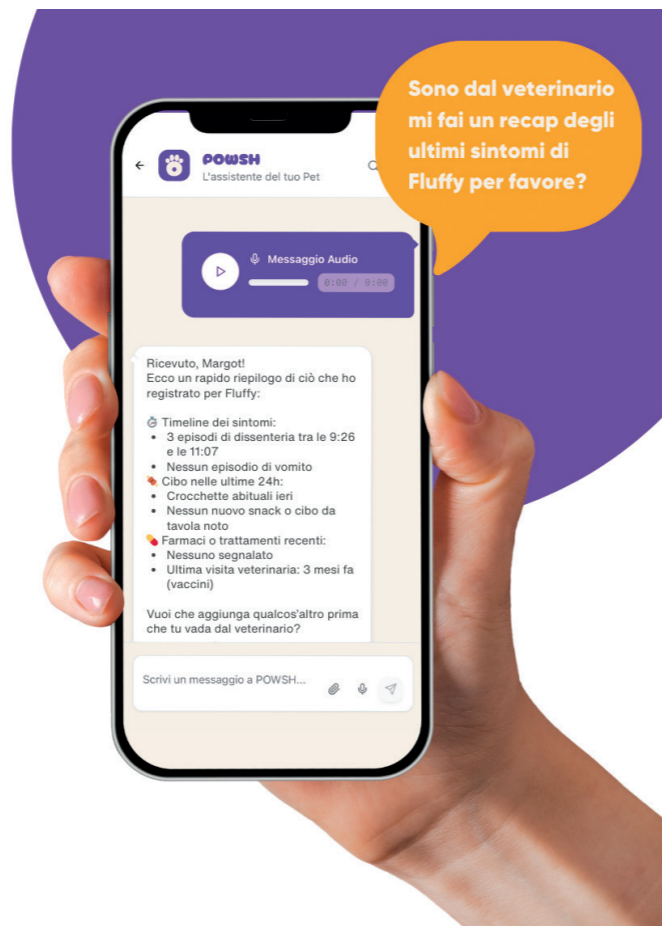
Sono dal veterinario mi fai un recap degli ultimi sintomi di Fluffy per favore?

POWSH
L'assistente del tuo Pet

Messaggio Audio
0:00 / 0:00

Ricevuto, Margot!
Ecco un rapido riepilogo di ciò che ho registrato per Fluffy:

Timeline dei sintomi:
• 3 episodi di dissenteria tra le 9:26 e le 11:07
• Nessun episodio di vomito
Cibo nelle ultime 24h:
• Crocchette abituali ieri
• Nessun nuovo snack o cibo da tavola noto
Farmaci o trattamenti recenti:
• Nessuno segnalato
• Ultima visita veterinaria: 3 mesi fa (vaccini)

Vuoi che aggiunga qualcos'altro prima che tu vada dal veterinario?

Scrivi un messaggio a POWSH...